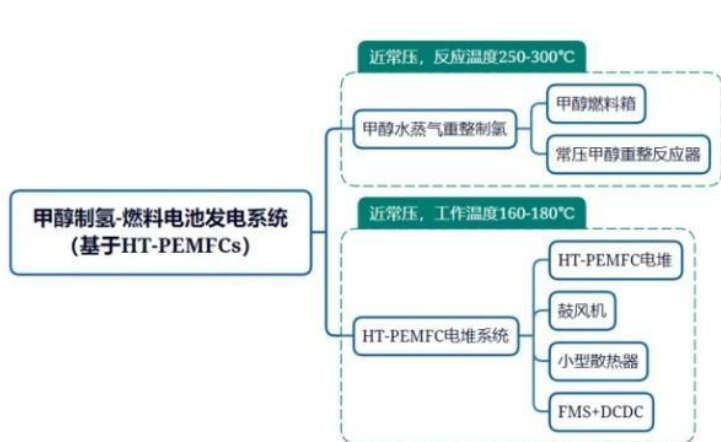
甲醇制氢-燃料电池发电系统
(基于HT-PEMFCs)

近常压，反应温度250-300℃

甲醇水蒸气重整制氢

甲醇燃料箱

常压甲醇重整反应器

近常压，工作温度160-180℃

HT-PEMFC电堆系统

HT-PEMFC电堆

鼓风机

小型散热器

FMS+DCDC